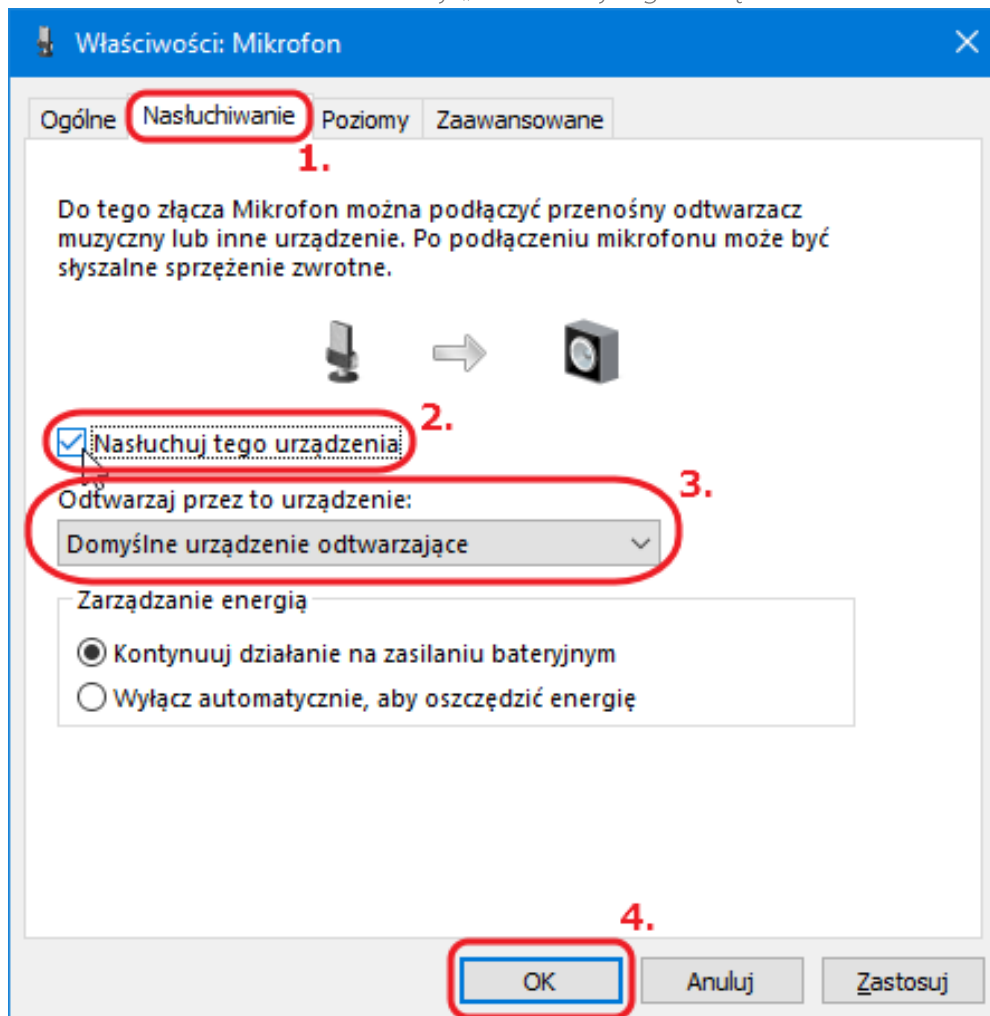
Właściwości: Mikrofon

Ogólne | Nasłuchiwanie | Poziomy | Zaawansowane

1.

Do tego złącza Mikrofon można podłączyć przenośny odtwarzacz muzyczny lub inne urządzenie. Po podłączeniu mikrofonu może być słyszalne sprzężenie zwrotne.

2.

Nasłuchuj tego urządzenia

3.

Odtwarzaj przez to urządzenie:

Domyślne urządzenie odtwarzające

Zarządzanie energią

Kontynuuj działanie na zasilaniu bateryjnym

Wyłącz automatycznie, aby oszczędzić energię

4.

OK | Anuluj | Zastosuj